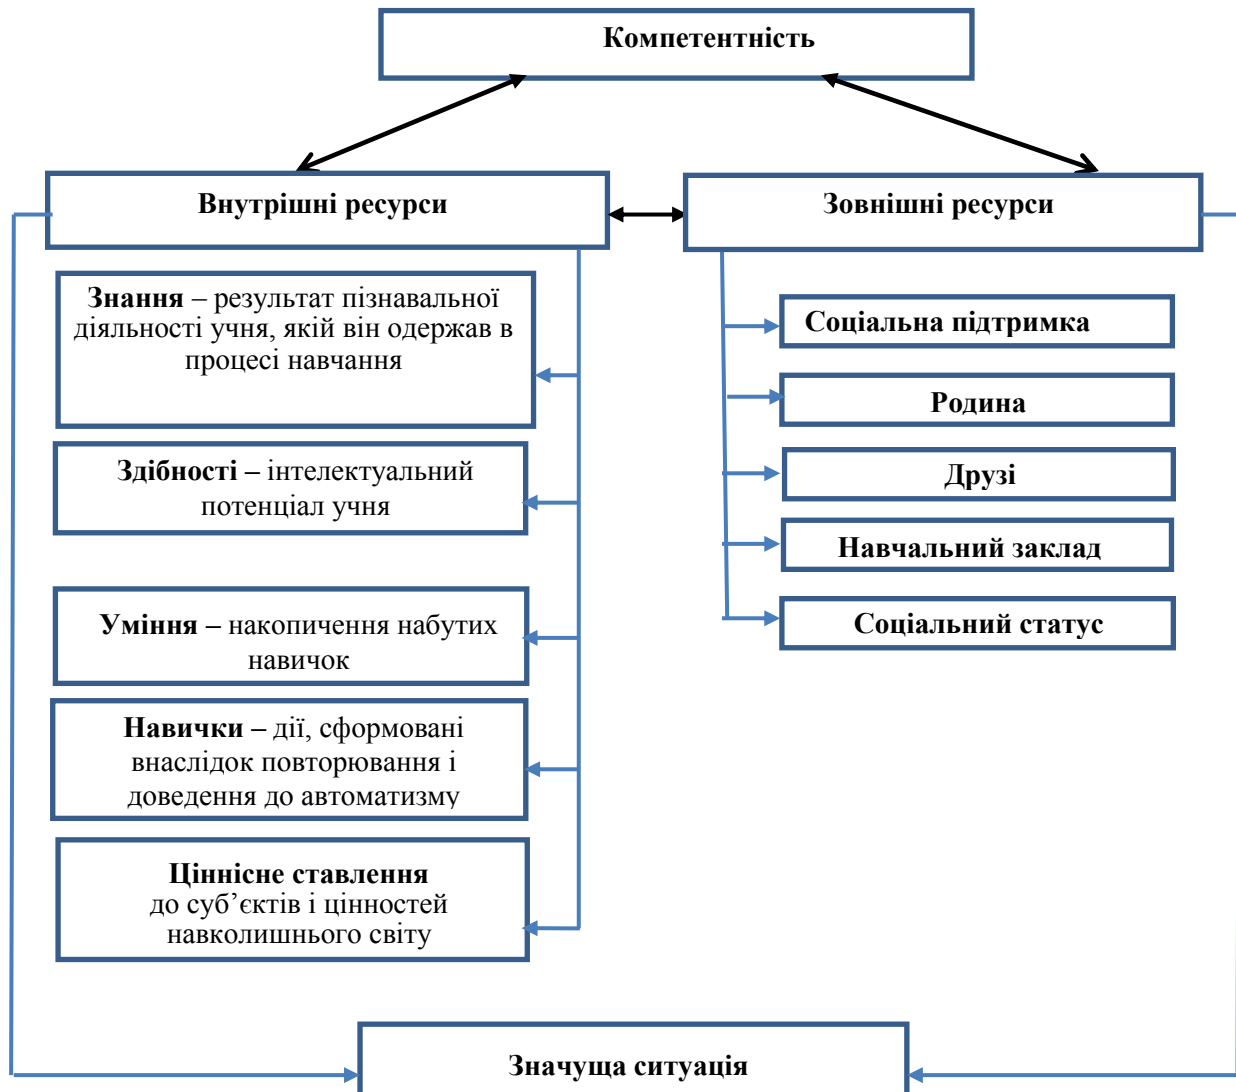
Компетентність

Внутрішні ресурси

Зовнішні ресурси

Знання – результат пізнавальної діяльності учня, якій він одержав в процесі навчання

Здібності – інтелектуальний потенціал учня

Уміння – накопичення набутих навичок

Навички – дії, сформовані внаслідок повторювання і доведення до автоматизму

Ціннісне ставлення до суб’єктів і цінностей навколишнього світу

Соціальна підтримка

Родина

Друзі

Навчальний заклад

Соціальний статус

Значуща ситуація